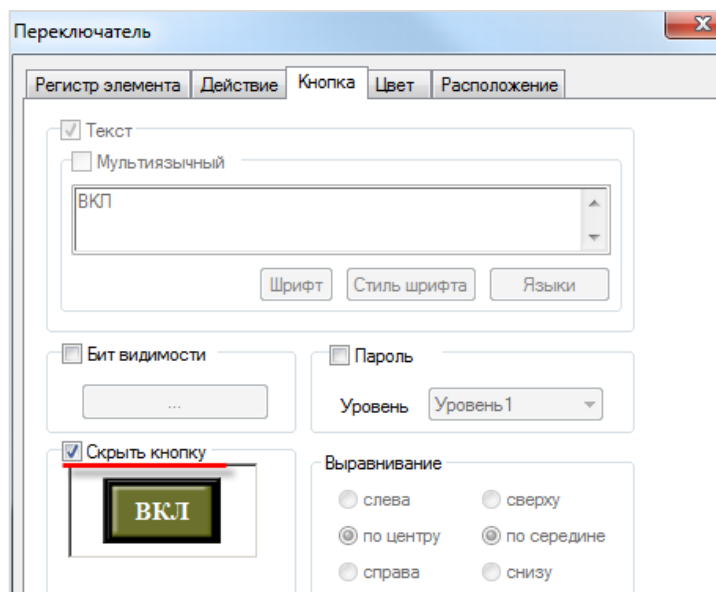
Переключатель

Регистр элемента | Действие | Кнопка | Цвет | Расположение

Текст

Мультиязычный

ВКЛ

Шрифт | Стиль шрифта | Языки

Бит видимости

...

Пароль

Уровень | Уровень 1

Скрыть кнопку

ВКЛ

Выравнивание

слева

сверху

по центру

по середине

справа

снизу